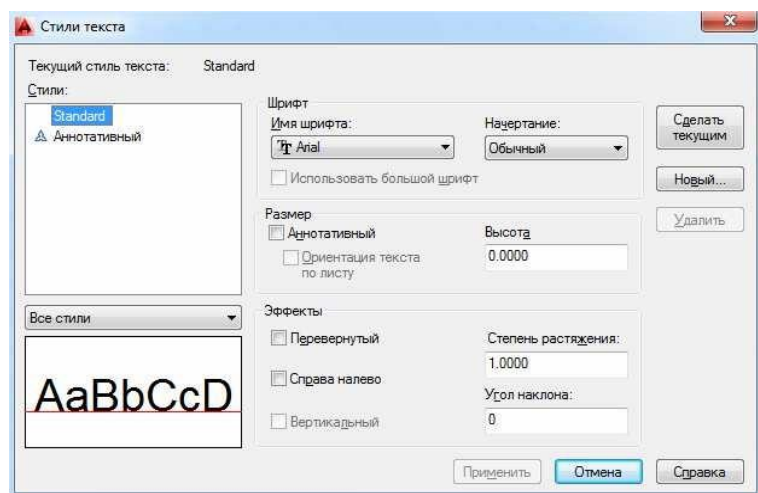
Стили текста

Текущий стиль текста: Standard

Стили:

Standard

Аннотативный

Шрифт

Имя шрифта:

Arial

Начертание:

Обычный

Использовать большой шрифт

Сделать текущим

Новый...

Удалить

Размер

Аннотативный

Ориентация текста по листу

Высота

0.0000

Все стили

Эффекты

Перевернутый

Справа налево

Вертикальный

Степень растяжения:

1.0000

Угол наклона:

0

AaBbCcD

Применить

Отмена

Справка